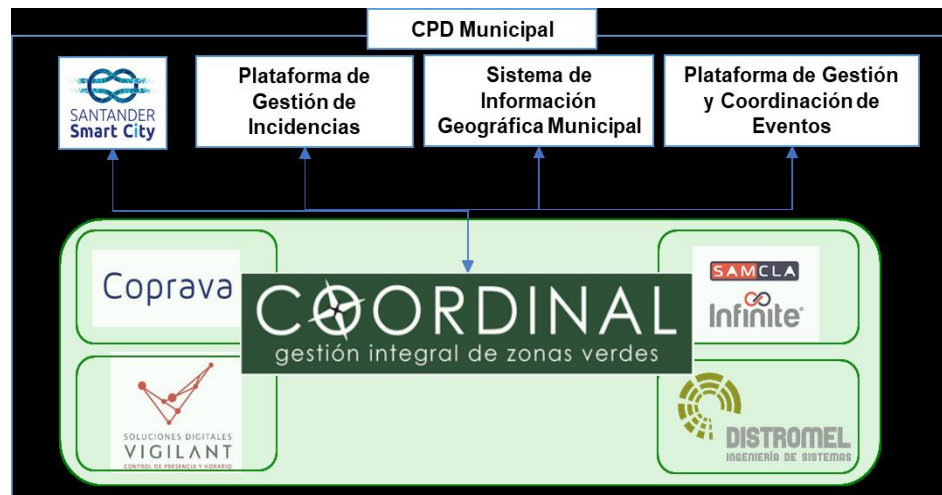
CPD Municipal

SANTANDER Smart City

Plataforma de Gestión de Incidencias

Sistema de Información Geográfica Municipal

Plataforma de Gestión y Coordinación de Eventos

Coprava

COORDINAL
gestión integral de zonas verdes

SAMCLA
Infinite

SOLUCIONES DIGITALES
VIGILANT
CONTROL DE PRESENCIA Y HORARIO

DISTROMEL
INGENIERÍA DE SISTEMAS